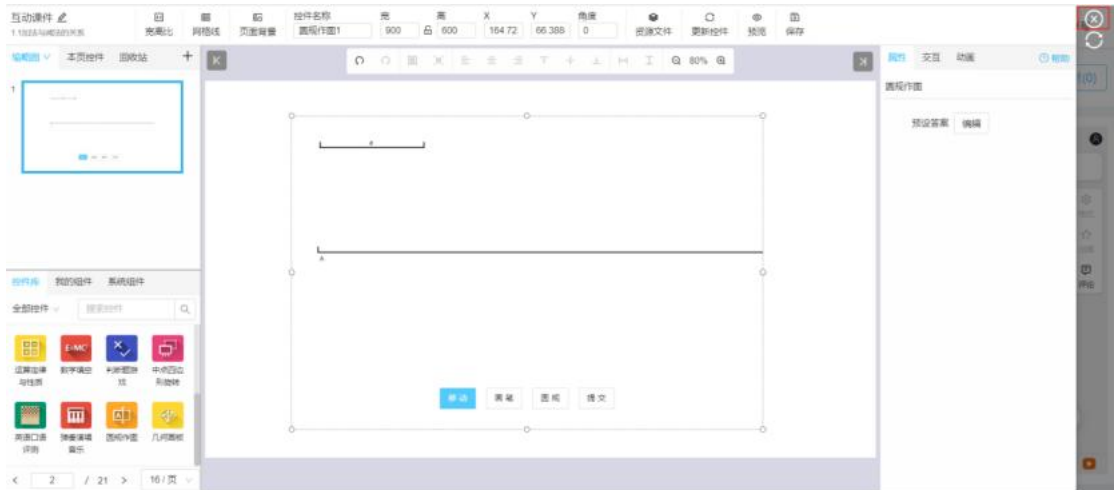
互动课件
1.1划线与画线的关系

充满比　网格线　页面背景　控件名称 圆规作图1　宽 900　高 600　X 164.72　Y 66.388　角度 0　资源文件　更新控件　预览　保存

缩略图　本页控件　回收站　+

1

控件库　我的控件　系统组件

全部控件　搜索控件

运算定律与性质　数学填空　判断题游戏　中点四边形旋转　英语口语评测　随着滚墙音乐　圆规作图　几何画板

< 2 / 21 > 16/页

80%

a

A

移动　画笔　圆规　提交

属性　交互　动画　帮助

圆规作图

预设答案　编辑